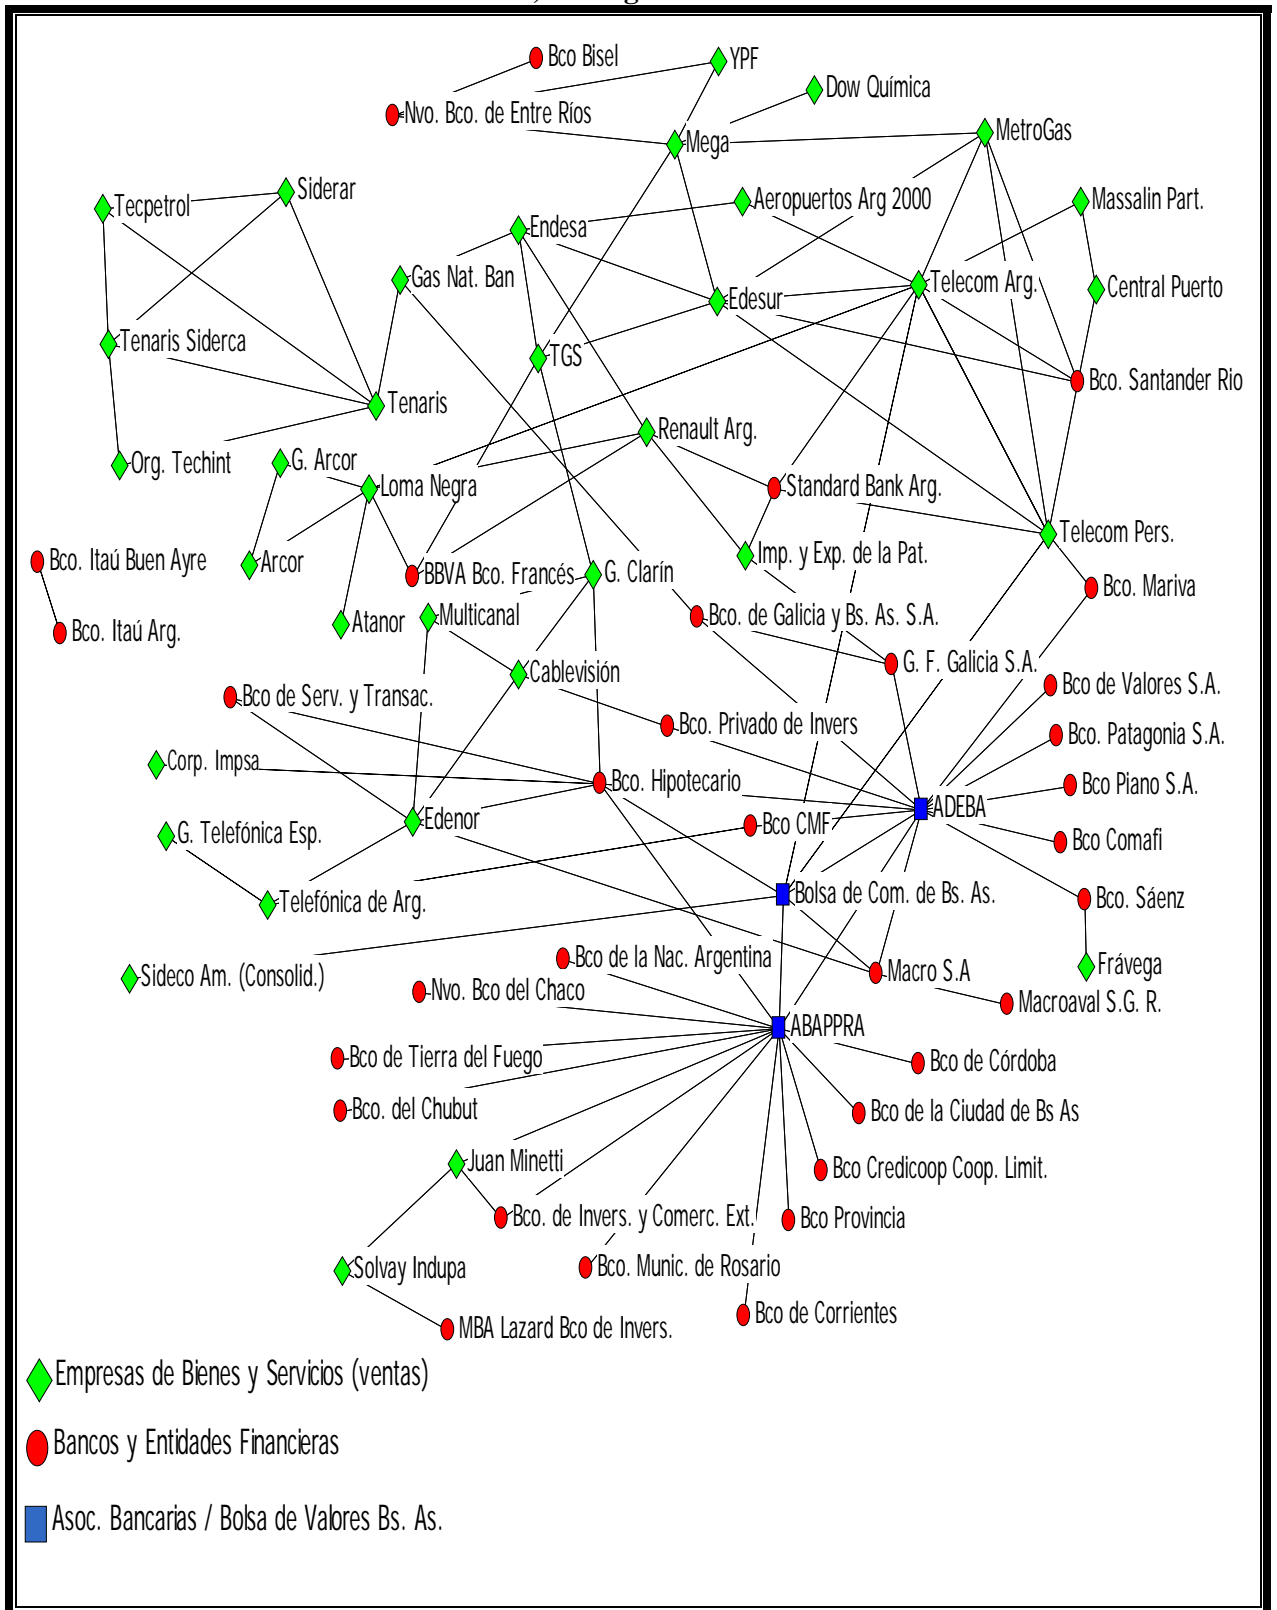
Bco Bisel
YPF
Nvo. Bco. de Entre Ríos
Dow Química
Mega
MetroGas
Siderar
Tecpetrol
Aeropuertos Arg 2000
Massalin Part.
Endesa
Gas Nat. Ban
Edesur
Telecom Arg.
Central Puerto
Tenaris Siderca
TGS
Bco. Santander Rio
Tenaris
Renault Arg.
Org. Techint
G. Arcor
Loma Negra
Standard Bank Arg.
Telecom Pers.
Bco. Itaú Buen Ayre
Arcor
BBVA Bco. Francés
G. Clarín
Imp. y Exp. de la Pat.
Bco. Mariva
Bco. Itaú Arg.
Atanor
Multicanal
Bco. de Galicia y Bs. As. S.A.
G. F. Galicia S.A.
Cablevisión
Bco de Valores S.A.
Bco de Serv. y Transac.
Bco. Privado de Invers
Bco. Patagonia S.A.
Corp. Impsa
Bco. Hipotecario
Bco Piano S.A.
ADEBA
G. Telefónica Esp.
Edenor
Bco CMF
Bco Comafi
Bolsa de Com. de Bs. As.
Bco. Sáenz
Telefónica de Arg.
Frávega
Bco de la Nac. Argentina
Sideco Am. (Consolid.)
Macro S.A
Nvo. Bco del Chaco
Macroaval S.G. R.
ABAPPRA
Bco de Tierra del Fuego
Bco de Córdoba
Bco. del Chubut
Bco de la Ciudad de Bs As
Juan Minetti
Bco Credicoop Coop. Limit.
Bco. de Invers. y Comerc. Ext.
Bco Provincia
Solvay Indupa
Bco. Munic. de Rosario
Bco de Corrientes
MBA Lazard Bco de Invers.
Empresas de Bienes y Servicios (ventas)
Bancos y Entidades Financieras
Asoc. Bancarias / Bolsa de Valores Bs. As.